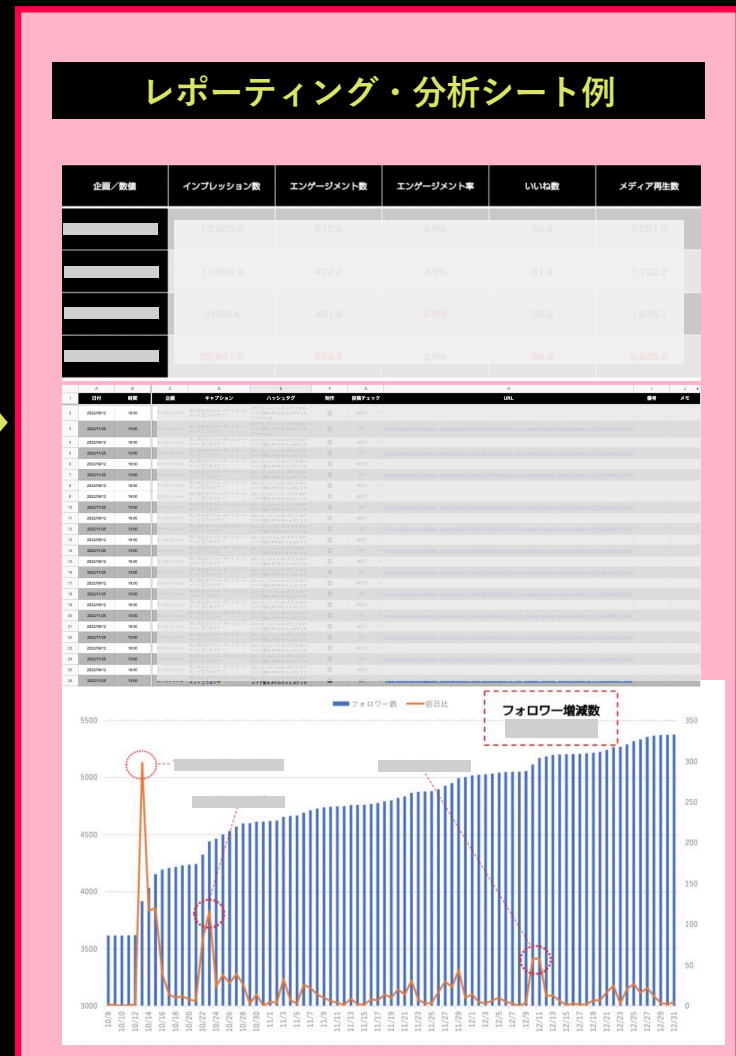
レポーティング・分析シート例

| 企画／数値 | インプレッション数 | エンゲージメント数 | エンゲージメント率 | いいね数 | メディア再生数 |
|---|---|---|---|---|---|
| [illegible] | 13,363.8 | 612.8 | 4.6% | 52.8 | 2,051.0 |
| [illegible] | 11,069.9 | 492.2 | 4.3% | 51.4 | 1,702.2 |
| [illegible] | 9,500.4 | 401.9 | 5.5% | 55.9 | 1,616.1 |
| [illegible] | 25,941.8 | 839.8 | 3.9% | 88.8 | 3,633.9 |

| | A | B | C | D | E | F | G | H | I | J |
|---|---|---|---|---|---|---|---|---|---|---|
| 1 | 日付 | 時間 | 企画 | キャプション | ハッシュタグ | 制作 | 投稿チェック | URL | 備考 | メモ |
| 2 | 2022/09/12 | 19:00 | | | | | | | | |
| 3 | 2022/11/25 | 13:00 | | | | | | | | |
| 4 | 2022/09/12 | 19:00 | | | | | | | | |
| 5 | 2022/11/25 | 13:00 | | | | | | | | |
| 6 | 2022/09/12 | 19:00 | | | | | | | | |
| 7 | 2022/11/25 | 13:00 | | | | | | | | |
| 8 | 2022/09/12 | 19:00 | | | | | | | | |
| 9 | 2022/09/12 | 19:00 | | | | | | | | |
| 10 | 2022/11/25 | 13:00 | | | | | | | | |
| 11 | 2022/09/12 | 19:00 | | | | | | | | |
| 12 | 2022/11/25 | 13:00 | | | | | | | | |
| 13 | 2022/09/12 | 19:00 | | | | | | | | |
| 14 | 2022/11/25 | 13:00 | | | | | | | | |
| 15 | 2022/09/12 | 19:00 | | | | | | | | |
| 16 | 2022/11/25 | 13:00 | | | | | | | | |
| 17 | 2022/09/12 | 19:00 | | | | | | | | |
| 18 | 2022/11/25 | 13:00 | | | | | | | | |
| 19 | 2022/09/12 | 19:00 | | | | | | | | |
| 20 | 2022/11/25 | 13:00 | | | | | | | | |
| 21 | 2022/09/12 | 19:00 | | | | | | | | |
| 22 | 2022/11/25 | 13:00 | | | | | | | | |
| 23 | 2022/09/12 | 19:00 | | | | | | | | |
| 24 | 2022/11/25 | 13:00 | | | | | | | | |
| 25 | 2022/09/12 | 19:00 | | | | | | | | |
| 26 | 2022/11/25 | 13:00 | | | | | | | | |

フォロワー数　前日比
フォロワー増減数
5500 5000 4500 4000 3500 3000
350 300 250 200 150 100 50 0
10/8 10/10 10/12 10/14 10/16 10/18 10/20 10/22 10/24 10/26 10/28 10/30 11/1 11/3 11/5 11/7 11/9 11/11 11/13 11/15 11/17 11/19 11/21 11/23 11/25 11/27 11/29 12/1 12/3 12/5 12/7 12/9 12/11 12/13 12/15 12/17 12/19 12/21 12/23 12/25 12/27 12/29 12/31